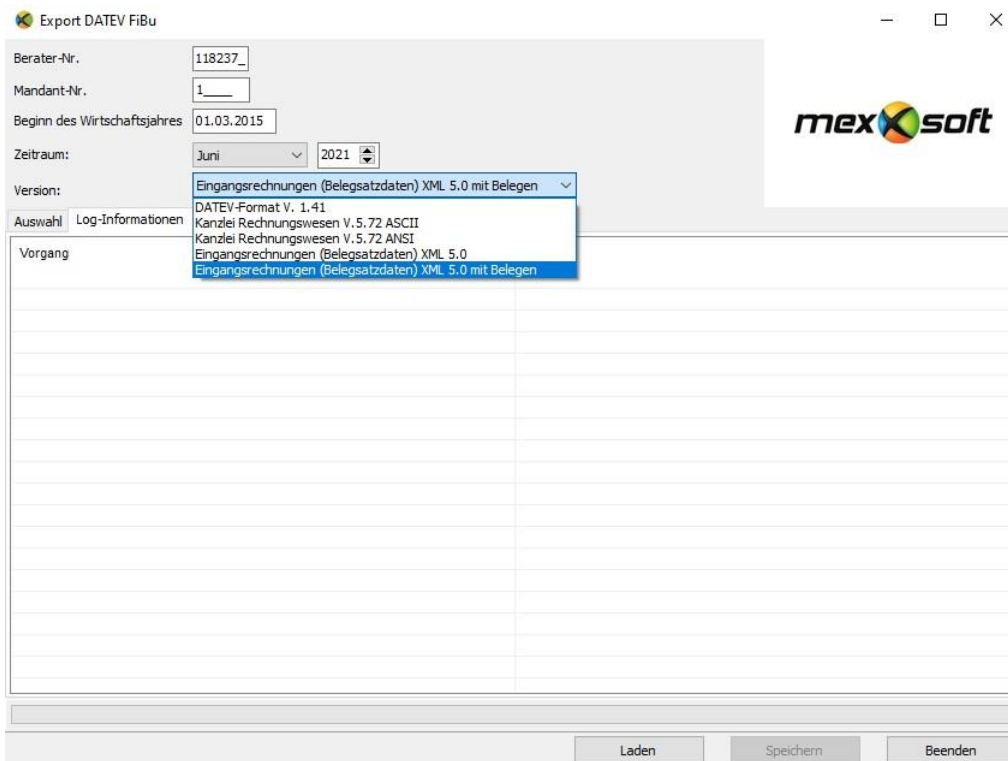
Export DATEV FiBu

Berater-Nr. 118237_

Mandant-Nr. 1____

Beginn des Wirtschaftsjahres 01.03.2015

Zeitraum: Juni 2021

Version: Eingangsrechnungen (Belegsatzdaten) XML 5.0 mit Belegen

DATEV-Format V. 1.41
Kanzlei Rechnungswesen V.5.72 ASCII
Kanzlei Rechnungswesen V.5.72 ANSI
Eingangsrechnungen (Belegsatzdaten) XML 5.0
Eingangsrechnungen (Belegsatzdaten) XML 5.0 mit Belegen

mexsoft

Auswahl Log-Informationen

Vorgang

Laden Speichern Beenden